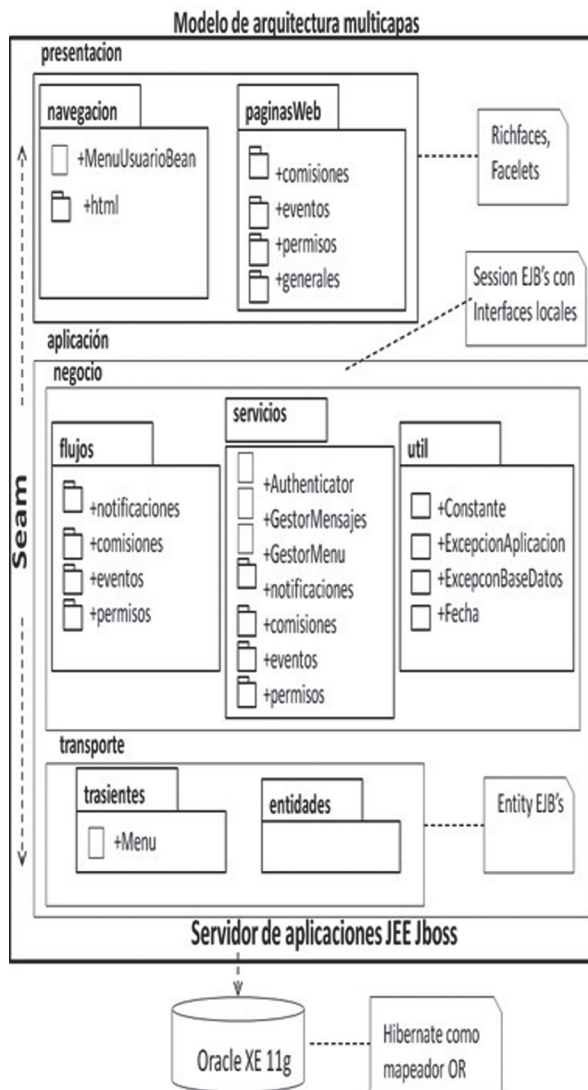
Modelo de arquitectura multicapas

presentacion

navegacion

+MenuUsuarioBean

+html

paginasWeb

+comisiones

+eventos

+permisos

+generales

Richfaces, Facelets

Session EJB's con Interfaces locales

aplicación

negocio

Seam

flujos

+notificaciones

+comisiones

+eventos

+permisos

servicios

+Authenticator

+GestorMensajes

+GestorMenu

+notificaciones

+comisiones

+eventos

+permisos

util

+Constante

+ExcepcionAplicacion

+ExcepconBaseDatos

+Fecha

transporte

trasientes

+Menu

entidades

Entity EJB's

Servidor de aplicaciones JEE Jboss

Oracle XE 11g

Hibernate como mapeador OR